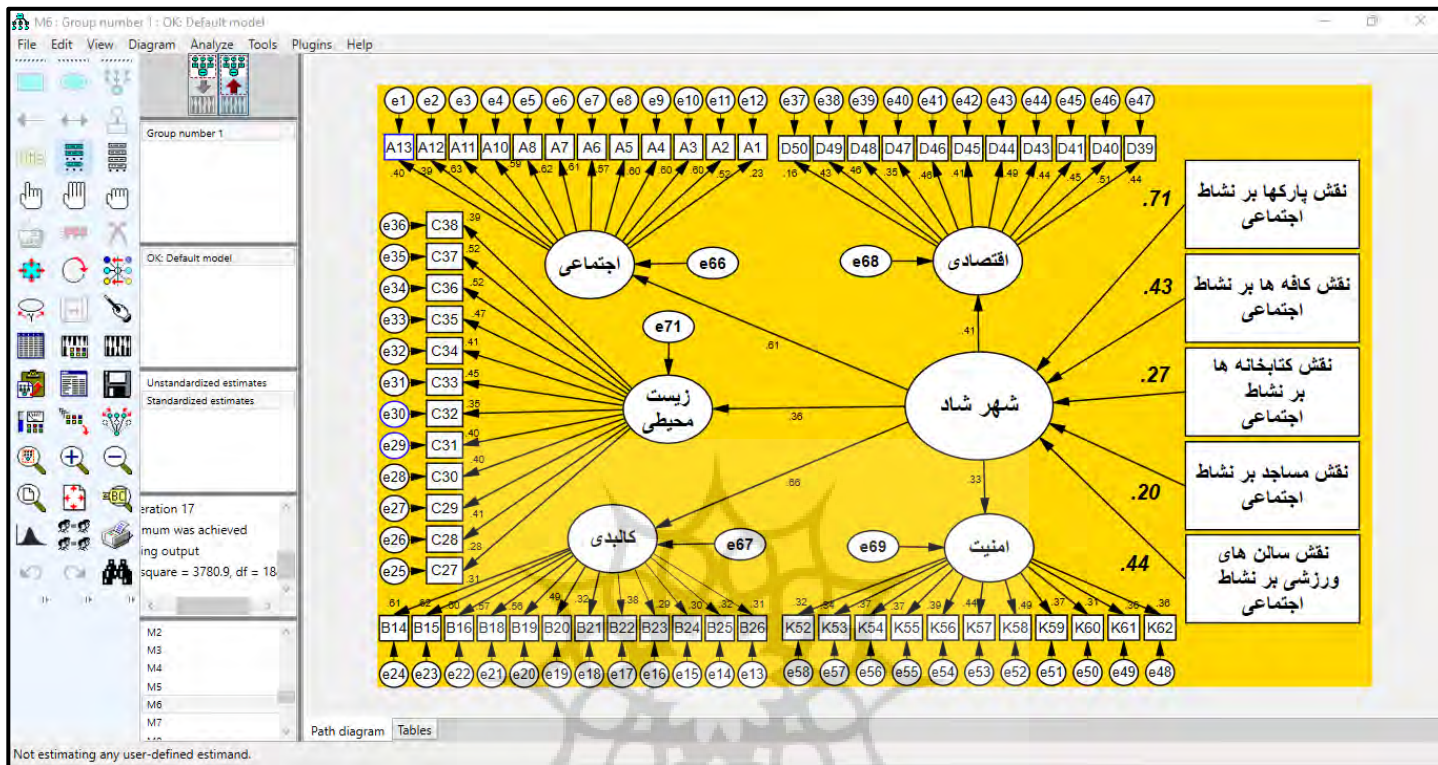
M6 : Group number 1 : OK: Default model

File Edit View Diagram Analyze Tools Plugins Help

Group number 1

OK: Default model

Unstandardized estimates
Standardized estimates

eration 17
mum was achieved
ing output
square = 3780.9, df = 18

M2
M3
M4
M5
M6
M7

e1 e2 e3 e4 e5 e6 e7 e8 e9 e10 e11 e12

A13 A12 A11 A10 A8 A7 A6 A5 A4 A3 A2 A1

.40 .39 .63 .59 .62 .61 .57 .60 .60 .60 .52 .23

e37 e38 e39 e40 e41 e42 e43 e44 e45 e46 e47

D50 D49 D48 D47 D46 D45 D44 D43 D41 D40 D39

.16 .43 .46 .35 .46 .41 .49 .44 .45 .51 .44

e36 C38 .39
e35 C37 .52
e34 C36 .52
e33 C35 .47
e32 C34 .41
e31 C33 .45
e30 C32 .35
e29 C31 .40
e28 C30 .40
e27 C29 .41
e26 C28 .28
e25 C27 .31

اجتماعی
e66
e68
اقتصادی
e71
زیست محیطی
شهر شاد
کالبدی
e67
e69
امنیت

.61
.41
.36
.66
.33

نقش پارکها بر نشاط اجتماعی
.71
نقش کافه ها بر نشاط اجتماعی
.43
نقش کتابخانه ها بر نشاط اجتماعی
.27
نقش مساجد بر نشاط اجتماعی
.20
نقش سالن های ورزشی بر نشاط اجتماعی
.44

.61 .62 .60 .57 .56 .49 .32 .38 .29 .30 .32 .31

B14 B15 B16 B18 B19 B20 B21 B22 B23 B24 B25 B26

e24 e23 e22 e21 e20 e19 e18 e17 e16 e15 e14 e13

.32 .34 .37 .37 .39 .44 .49 .37 .31 .36 .36

K52 K53 K54 K55 K56 K57 K58 K59 K60 K61 K62

e58 e57 e56 e55 e54 e53 e52 e51 e50 e49 e48

Path diagram Tables

Not estimating any user-defined estimand.